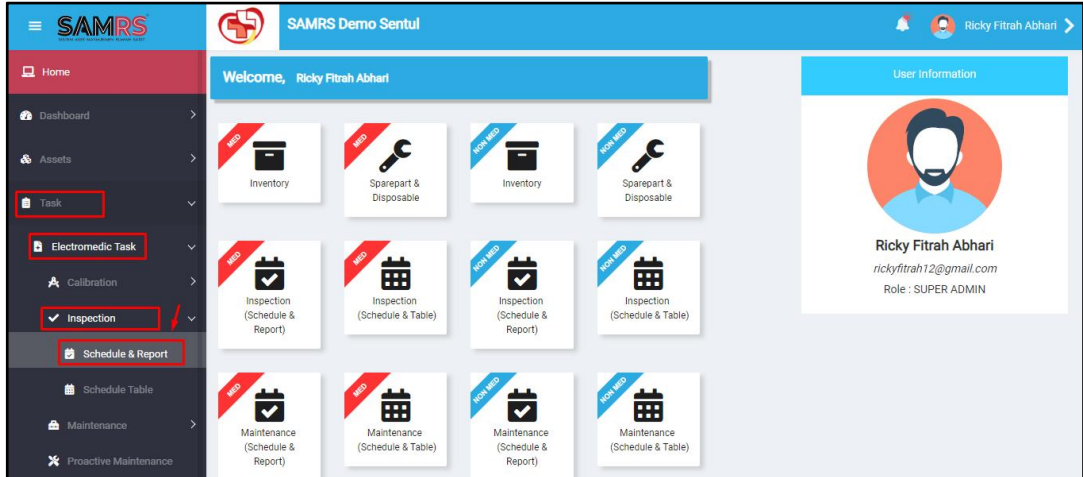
SAMRS

SAMRS Demo Sentul

Ricky Fitrah Abhari

Home

Dashboard

Assets

Task

Electromedic Task

Calibration

Inspection

Schedule & Report

Schedule Table

Maintenance

Proactive Maintenance

Welcome, Ricky Fitrah Abhari

MED
Inventory

MED
Sparepart & Disposable

NON MED
Inventory

NON MED
Sparepart & Disposable

MED
Inspection (Schedule & Report)

MED
Inspection (Schedule & Table)

NON MED
Inspection (Schedule & Report)

NON MED
Inspection (Schedule & Table)

MED
Maintenance (Schedule & Report)

MED
Maintenance (Schedule & Table)

NON MED
Maintenance (Schedule & Report)

NON MED
Maintenance (Schedule & Table)

User Information

Ricky Fitrah Abhari

rickyfitrah12@gmail.com

Role : SUPER ADMIN